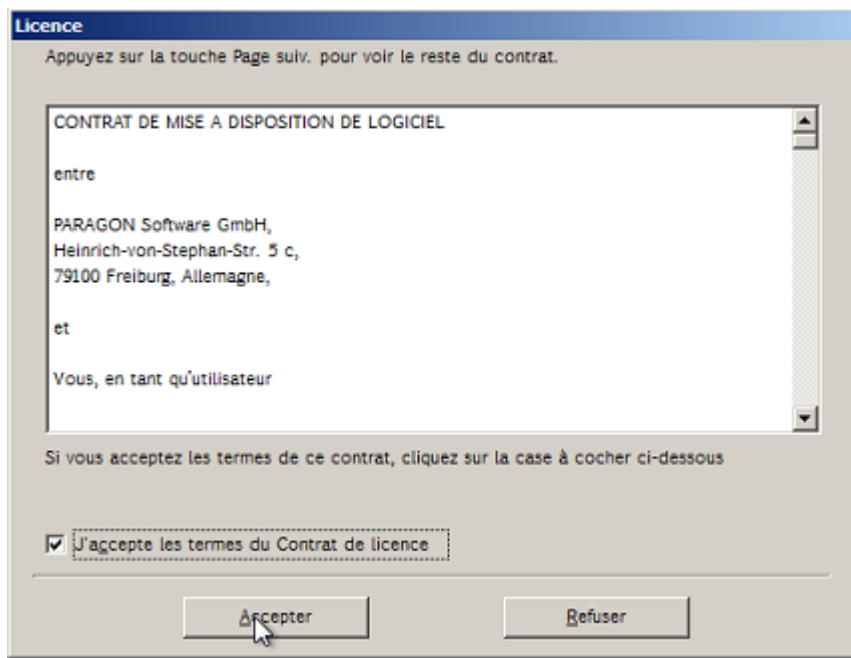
Licence

Appuyez sur la touche Page suiv. pour voir le reste du contrat.

CONTRAT DE MISE A DISPOSITION DE LOGICIEL

entre

PARAGON Software GmbH,
Heinrich-von-Stephan-Str. 5 c,
79100 Freiburg, Allemagne,

et

Vous, en tant qu'utilisateur

Si vous acceptez les termes de ce contrat, cliquez sur la case à cocher ci-dessous

J'accepte les termes du Contrat de licence

Accepter

Refuser